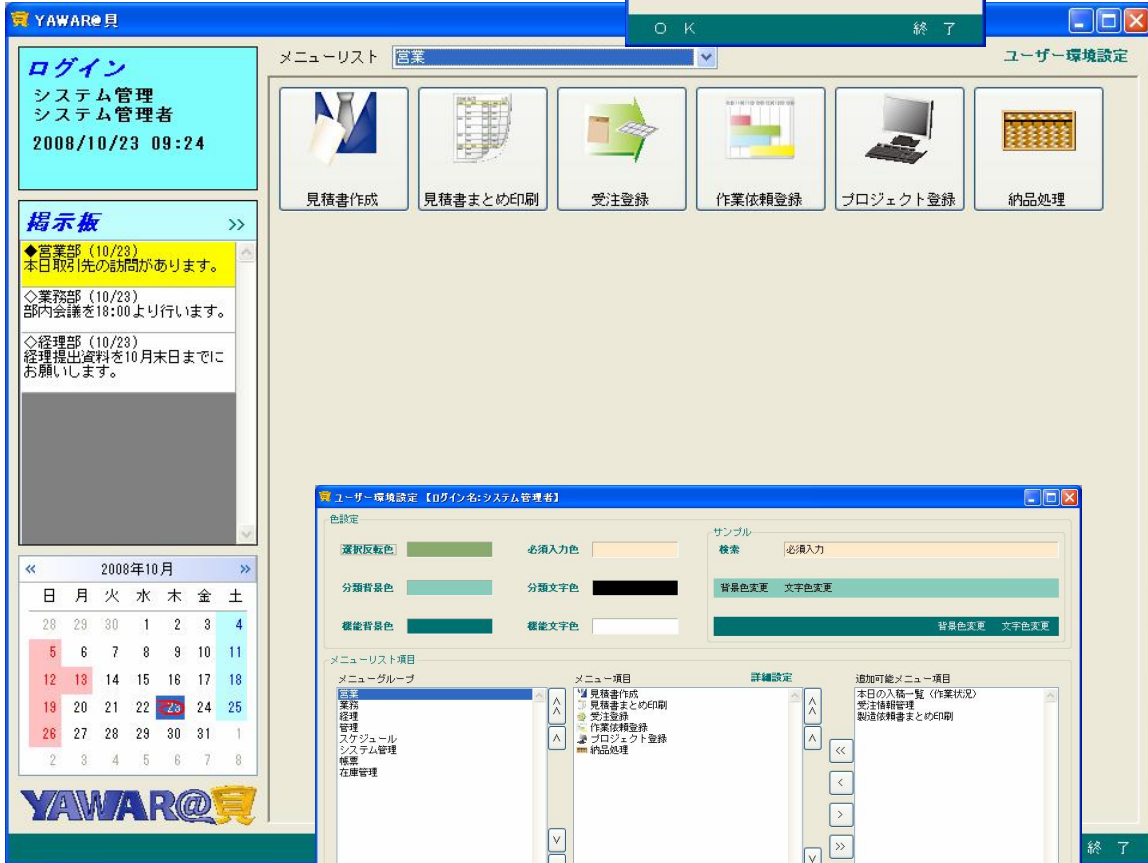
YAWAR@貝

O K 終 了

ログイン
システム管理
システム管理者
2008/10/23 09:24

メニューリスト 営業

ユーザー環境設定

見積書作成
見積書まとめ印刷
受注登録
作業依頼登録
プロジェクト登録
納品処理

掲示板 >>

◆営業部（10/23）
本日取引先の訪問があります。

◇業務部（10/23）
部内会議を18:00より行います。

◇経理部（10/23）
経理提出資料を10月末日までにお願いします。

| « | | | 2008年10月 | | | » |
|---|---|---|---|---|---|---|
| 日 | 月 | 火 | 水 | 木 | 金 | 土 |
| 28 | 29 | 30 | 1 | 2 | 3 | 4 |
| 5 | 6 | 7 | 8 | 9 | 10 | 11 |
| 12 | 13 | 14 | 15 | 16 | 17 | 18 |
| 19 | 20 | 21 | 22 | 23 | 24 | 25 |
| 26 | 27 | 28 | 29 | 30 | 31 | 1 |
| 2 | 3 | 4 | 5 | 6 | 7 | 8 |

YAWAR@貝

ユーザー環境設定【ログイン名:システム管理者】

色設定
選択反転色
必須入力色
分類背景色
分類文字色
機能背景色
機能文字色

サンプル
検索 必須入力
背景色変更 文字色変更
背景色変更 文字色変更

メニューリスト項目
メニューグループ
営業
業務
経理
管理
スケジュール
システム管理
帳票
在庫管理

メニュー項目 詳細設定
見積書作成
見積書まとめ印刷
受注登録
作業依頼登録
プロジェクト登録
納品処理

追加可能メニュー項目
本日の入稿一覧（作業状況）
受注情報管理
製造依頼書まとめ印刷

終 了